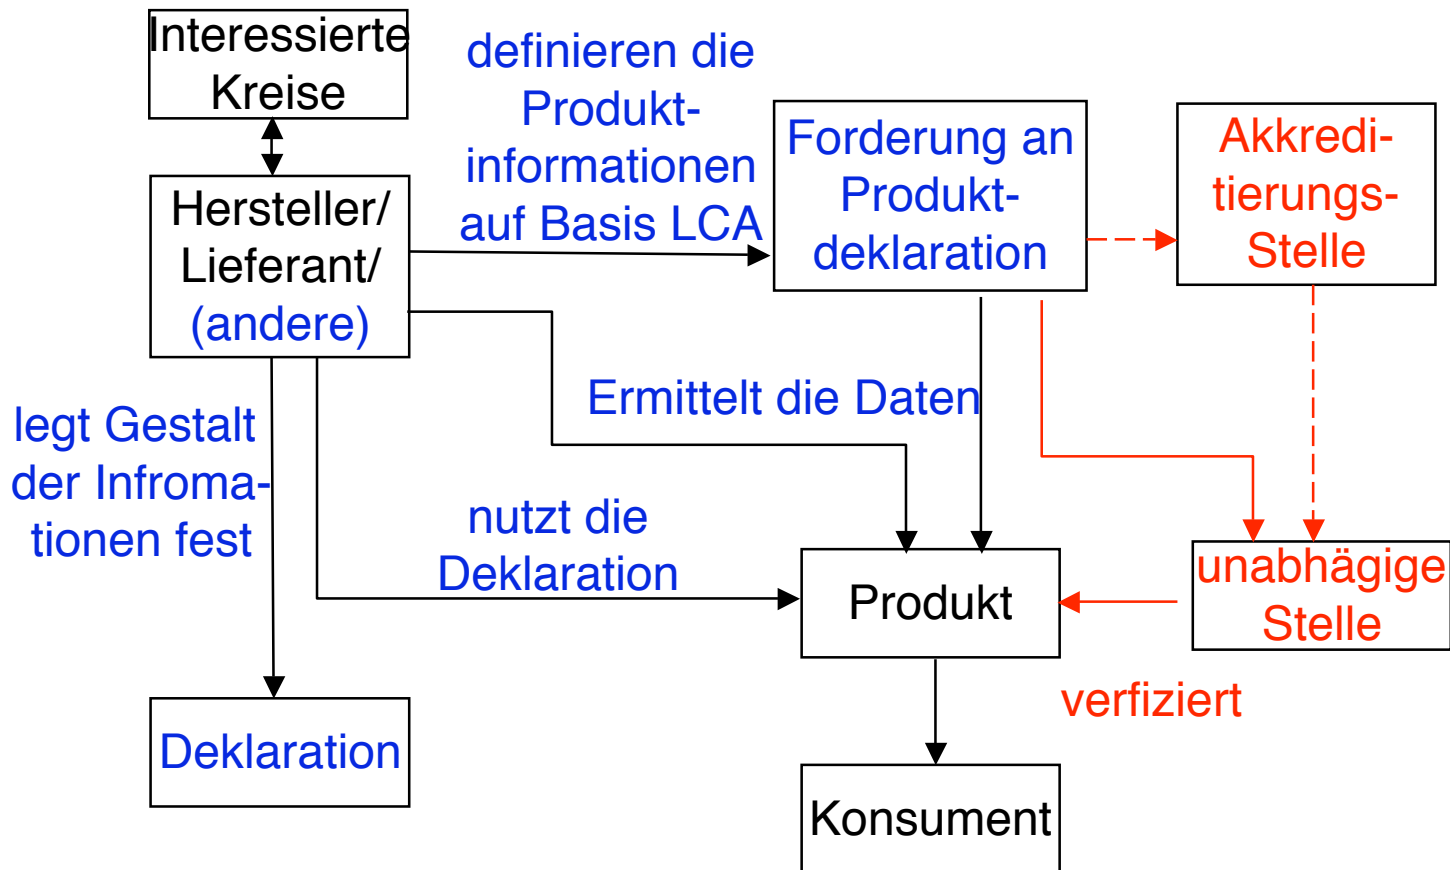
Interessierte Kreise

definieren die Produktinformationen auf Basis LCA

Forderung an Produktdeklaration

Akkreditierungs-Stelle

Hersteller/ Lieferant/ (andere)

Ermittelt die Daten

legt Gestalt der Infromationen fest

nutzt die Deklaration

Produkt

unabhägige Stelle

verfiziert

Deklaration

Konsument